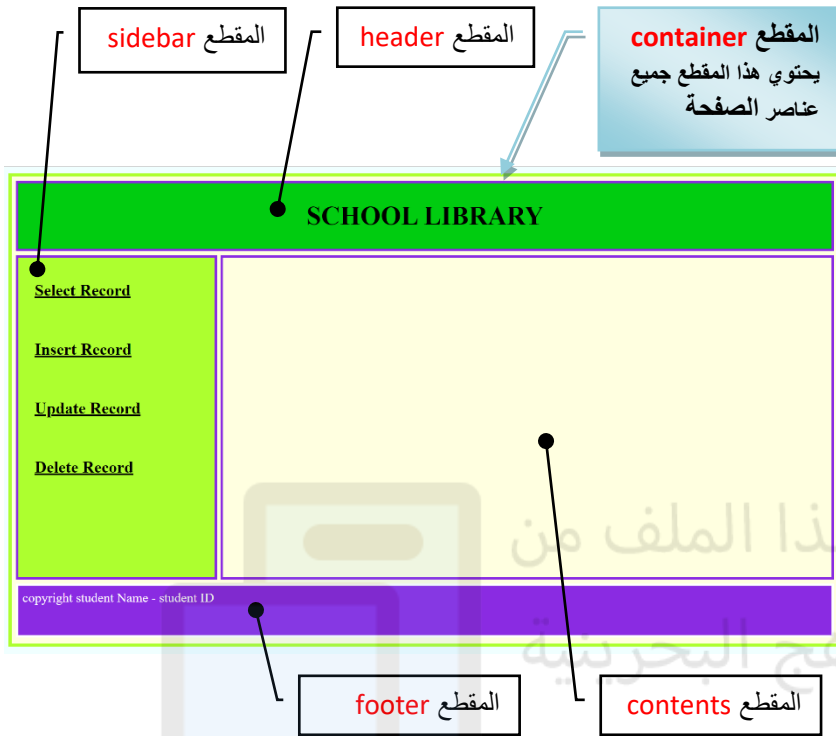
المقطع sidebar

المقطع header

المقطع container
يحتوي هذا المقطع جميع عناصر الصفحة

SCHOOL LIBRARY

Select Record

Insert Rcord

Update Record

Delete Record

ذا الملف من

ج البحرينية

copyright student Name - student ID

المقطع footer

المقطع contents